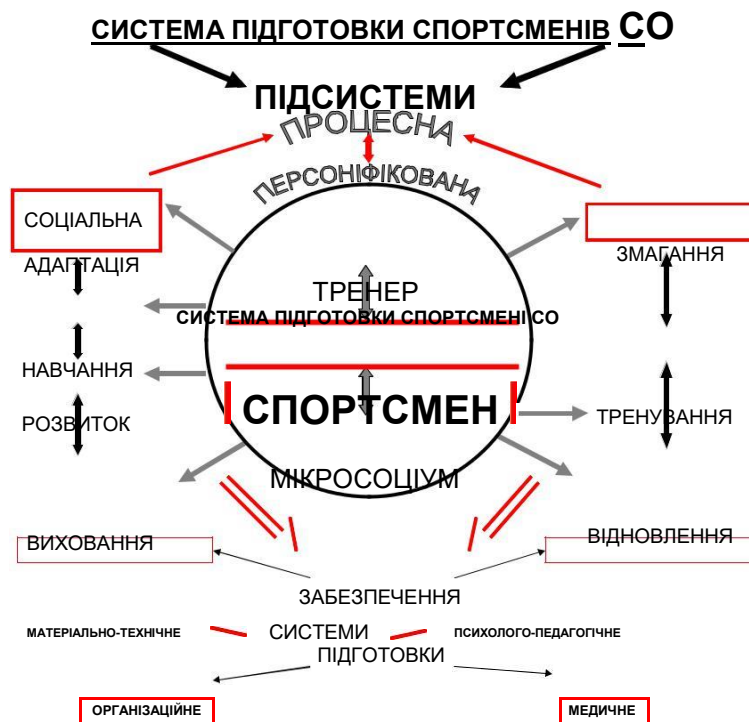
СИСТЕМА ПІДГОТОВКИ СПОРТСМЕНІВ СО

ПІДСИСТЕМИ

ПРОЦЕСНА

ПЕРСОНІФІКОВАНА

СОЦІАЛЬНА

АДАПТАЦІЯ

НАВЧАННЯ

РОЗВИТОК

ЗМАГАННЯ

ТРЕНУВАННЯ

ТРЕНЕР

СИСТЕМА ПІДГОТОВКИ СПОРТСМЕНІ СО

СПОРТСМЕН

МІКРОСОЦІУМ

ВИХОВАННЯ

ВІДНОВЛЕННЯ

ЗАБЕЗПЕЧЕННЯ

МАТЕРІАЛЬНО-ТЕХНІЧНЕ

СИСТЕМИ ПІДГОТОВКИ

ПСИХОЛОГО-ПЕДАГОГІЧНЕ

ОРГАНІЗАЦІЙНЕ

МЕДИЧНЕ